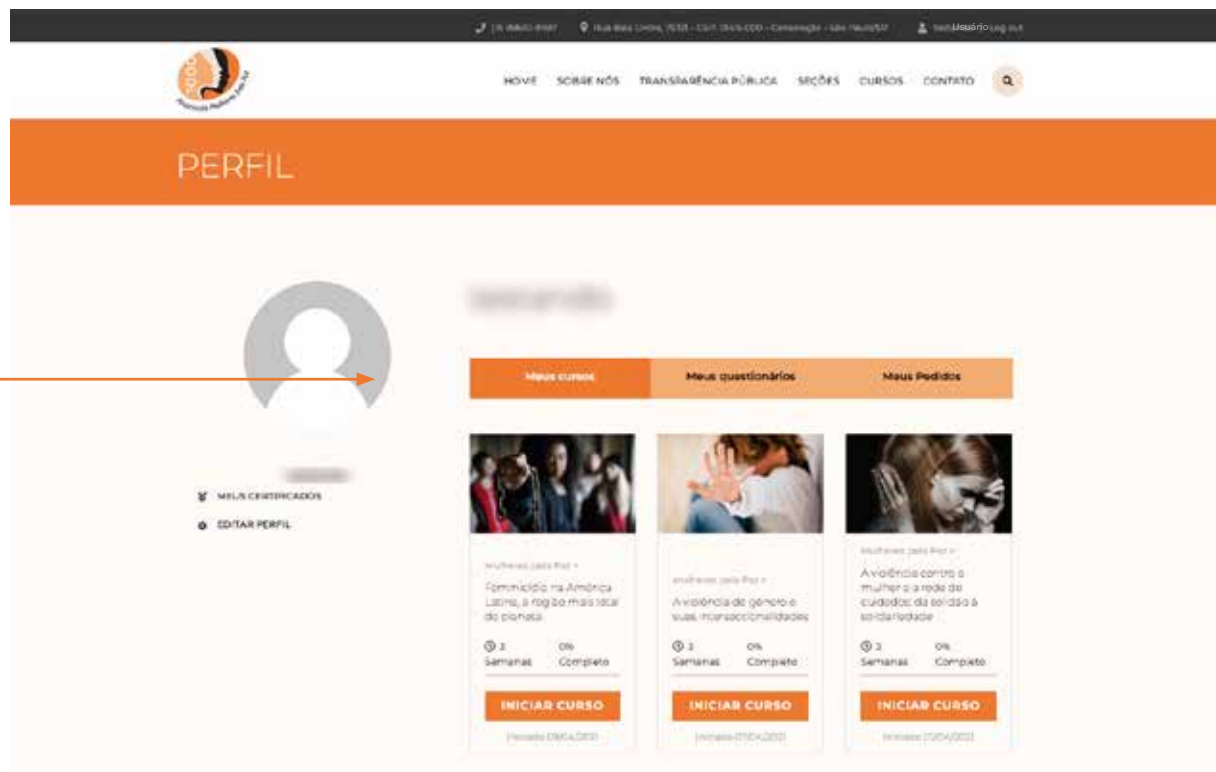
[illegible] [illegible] Usuário Log out

HOME SOBRE NÓS TRANSPARÊNCIA PÚBLICA SEÇÕES CURSOS CONTATO

PERFIL

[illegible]

Meus cursos | Meus questionários | Meus Pedidos

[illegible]

MEUS CERTIFICADOS

EDITAR PERFIL

Mulheres pela Paz >

Feminicídio na América Latina, a região mais letal do planeta

3 Semanas 0% Completo

INICIAR CURSO

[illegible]

Mulheres pela Paz >

A violência de gênero e suas interseccionalidades

3 Semanas 0% Completo

INICIAR CURSO

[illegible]

Mulheres pela Paz >

A violência contra a mulher e a rede de cuidados: da solidão à solidariedade

3 Semanas 0% Completo

INICIAR CURSO

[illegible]